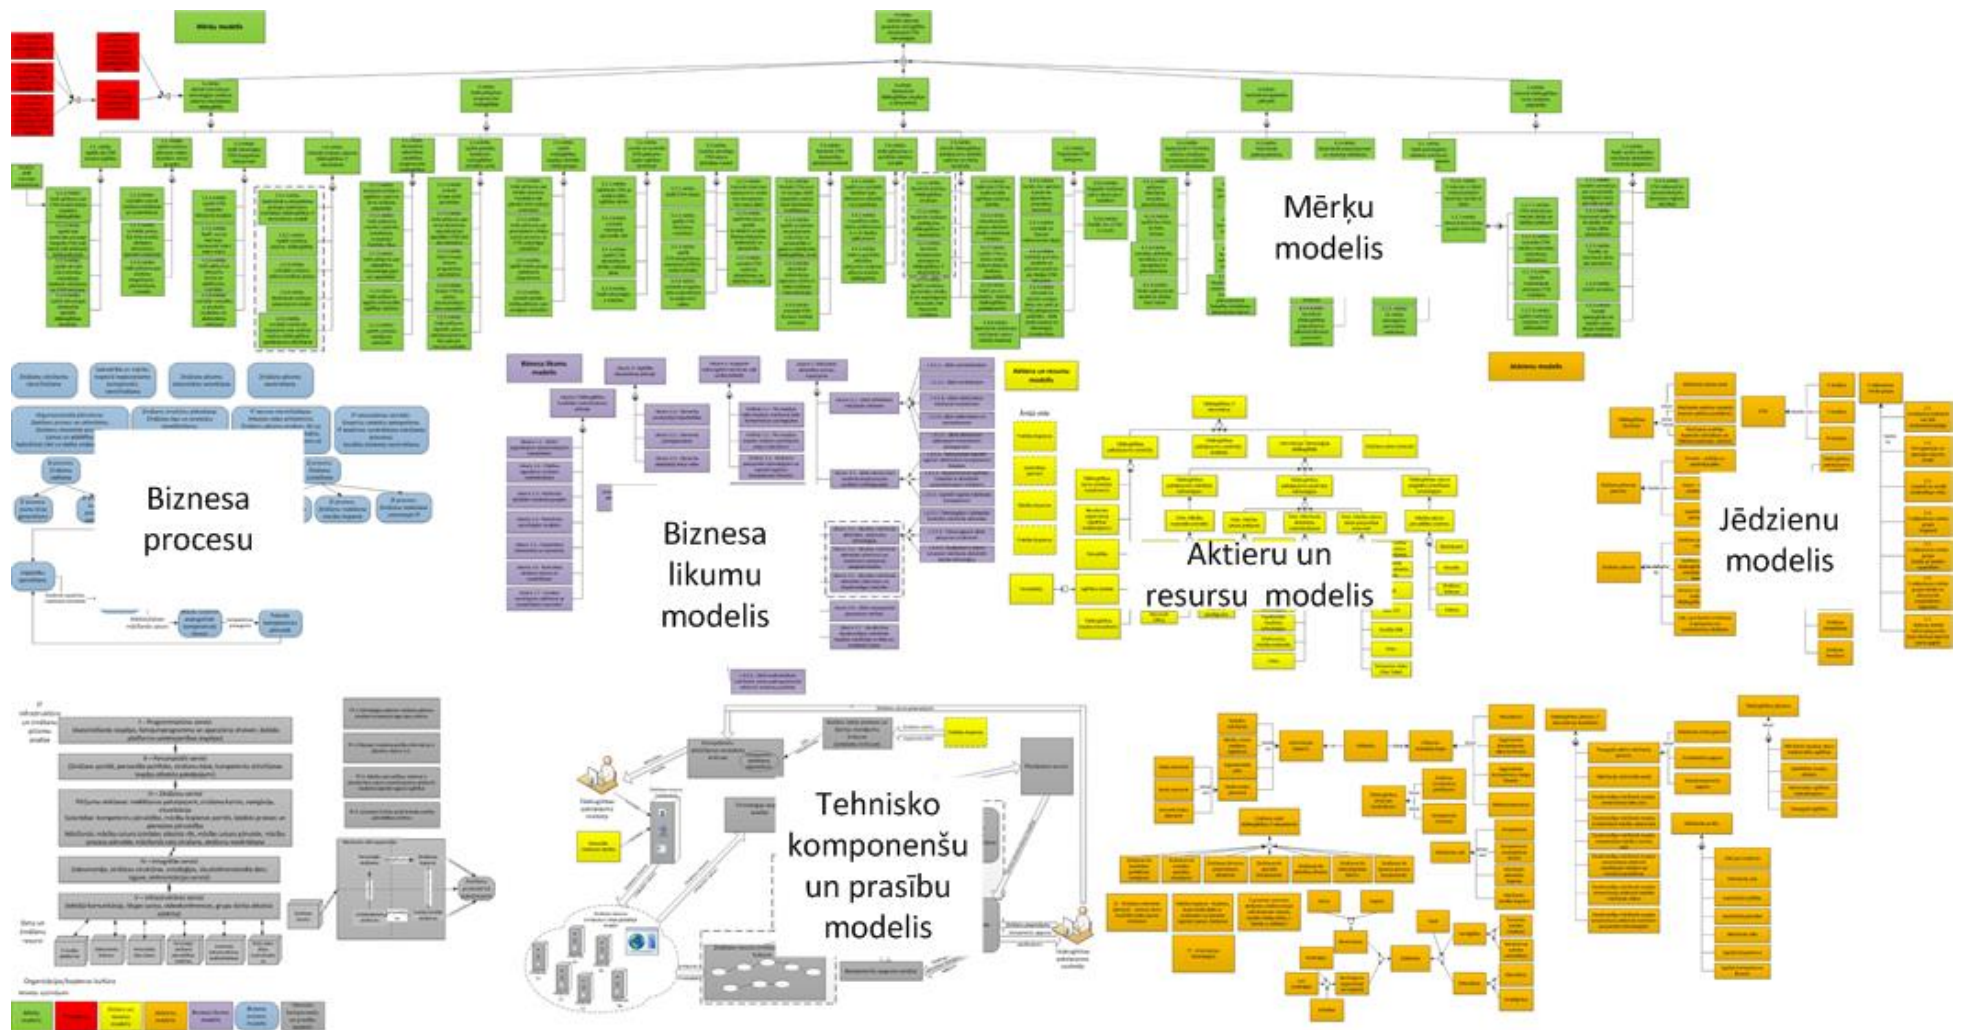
Mērķu modelis

Biznesa procesu

Biznesa likumu modelis

Aktieru un resursu modelis

Jēdzienu modelis

Tehnisko komponenšu un prasību modelis

Mērķu modelis

Biznesa likumu modelis

Aktieru un resursu modelis

Aktieru modelis

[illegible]